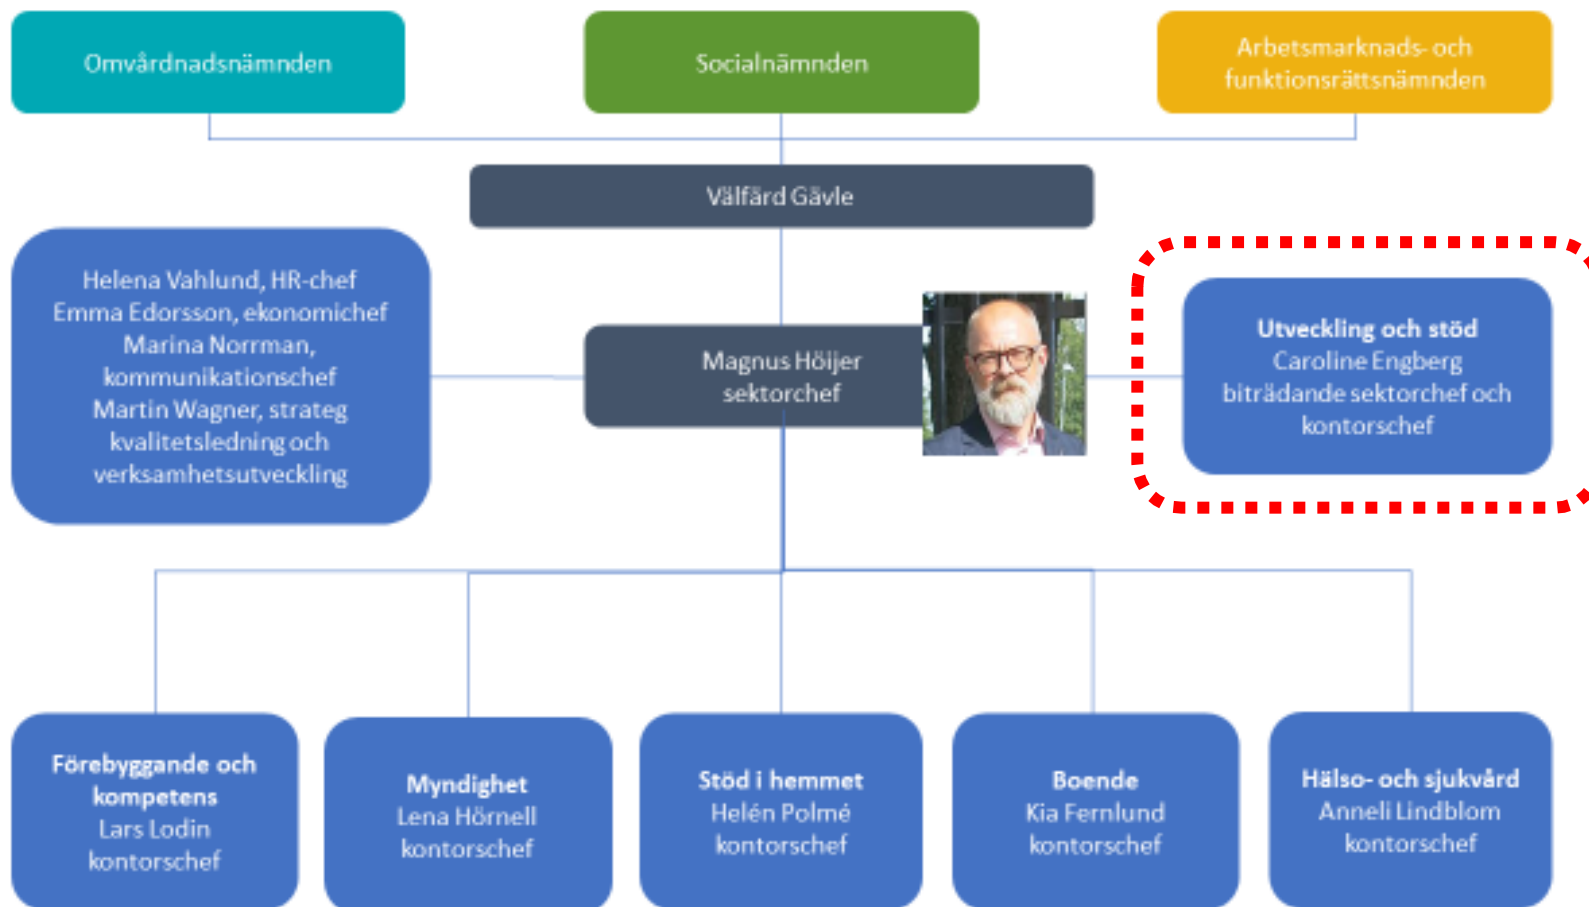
Omvårdnadsnämnden

Socialnämnden

Arbetsmarknads- och funktionsrättsnämnden

Välfärd Gävle

Helena Vahlund, HR-chef
Emma Edorsson, ekonomichef
Marina Norrman, kommunikationschef
Martin Wagner, strateg kvalitetsledning och verksamhetsutveckling

Magnus Höijer
sektorchef

Utveckling och stöd
Caroline Engberg
biträdande sektorchef och kontorschef

Förebyggande och kompetens
Lars Lodin
kontorschef

Myndighet
Lena Hörnell
kontorschef

Stöd i hemmet
Helén Polmé
kontorschef

Boende
Kia Fernlund
kontorschef

Hälso- och sjukvård
Anneli Lindblom
kontorschef